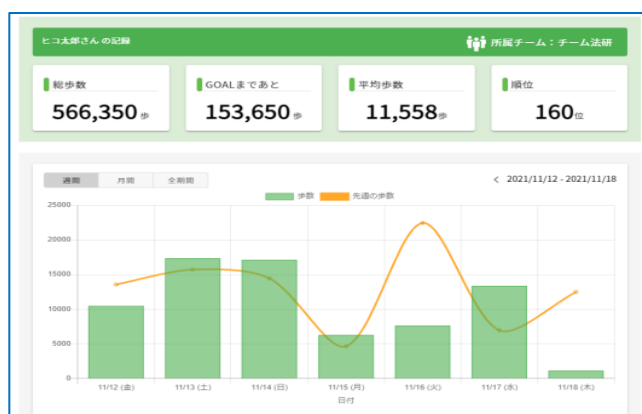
ヒコ太郎さん の記録

所属チーム：チーム法研

総歩数
566,350歩

GOALまであと
153,650歩

平均歩数
11,558歩

順位
160位

週間 月間 全期間

< 2021/11/12 - 2021/11/18

歩数 先週の歩数

25000
20000
15000
10000
5000
0

11/12 (金) 11/13 (土) 11/14 (日) 11/15 (月) 11/16 (火) 11/17 (水) 11/18 (木)

日付